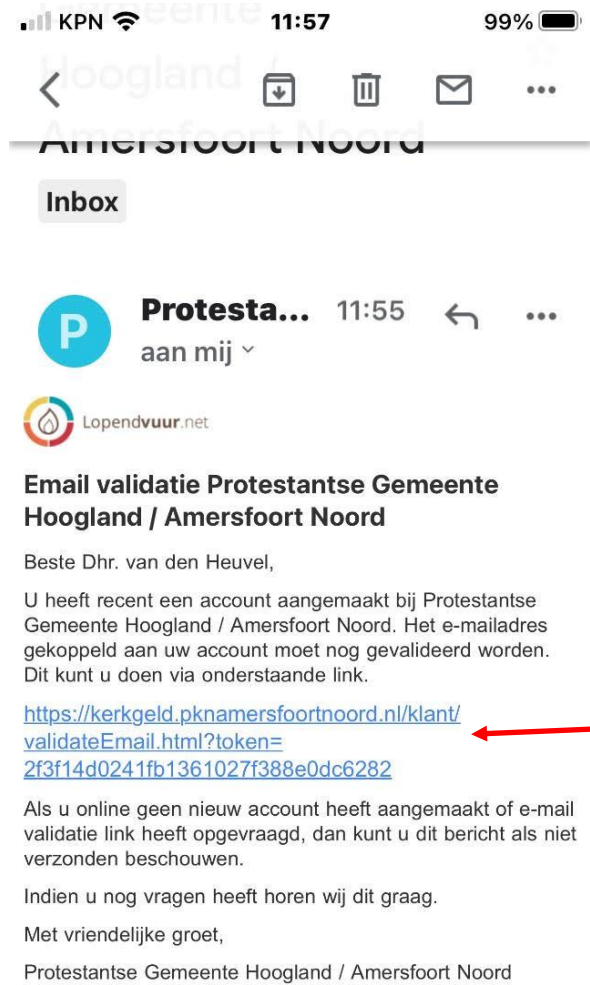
KPN 11:57 99%

Hoogland / Amersfoort Noord

Inbox

P
Protesta... 11:55
aan mij

Lopendvuur.net

Email validatie Protestantse Gemeente Hoogland / Amersfoort Noord

Beste Dhr. van den Heuvel,

U heeft recent een account aangemaakt bij Protestantse Gemeente Hoogland / Amersfoort Noord. Het e-mailadres gekoppeld aan uw account moet nog gevalideerd worden. Dit kunt u doen via onderstaande link.

https://kerkgeld.pknamersfoortnoord.nl/klant/validateEmail.html?token=2f3f14d0241fb1361027f388e0dc6282

Als u online geen nieuw account heeft aangemaakt of e-mail validatie link heeft opgevraagd, dan kunt u dit bericht als niet verzonden beschouwen.

Indien u nog vragen heeft horen wij dit graag.

Met vriendelijke groet,

Protestantse Gemeente Hoogland / Amersfoort Noord